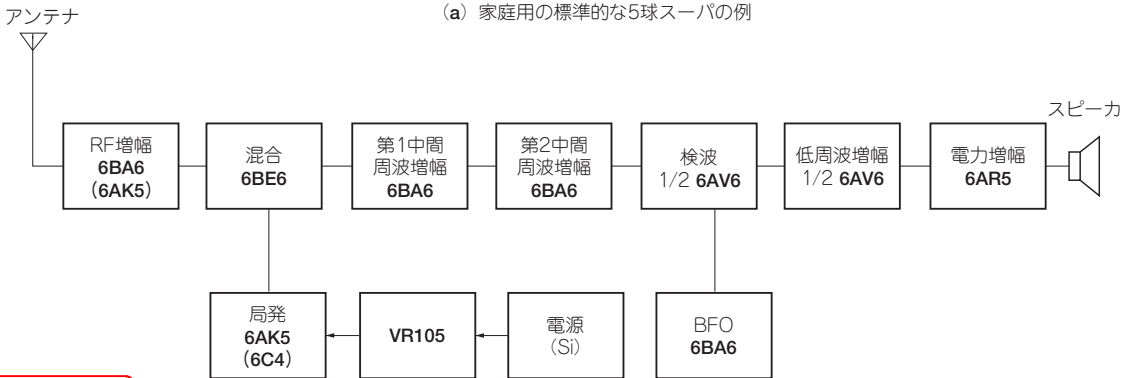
(a) 家庭用の標準的な5球スーパの例

アンテナ

RF増幅
6BA6
(6AK5)

混合
6BE6

第1中間
周波増幅
6BA6

第2中間
周波増幅
6BA6

検波
1/2 6AV6

低周波増幅
1/2 6AV6

電力増幅
6AR5

スピーカ

局発
6AK5
(6C4)

VR105

電源
(Si)

BFO
6BA6